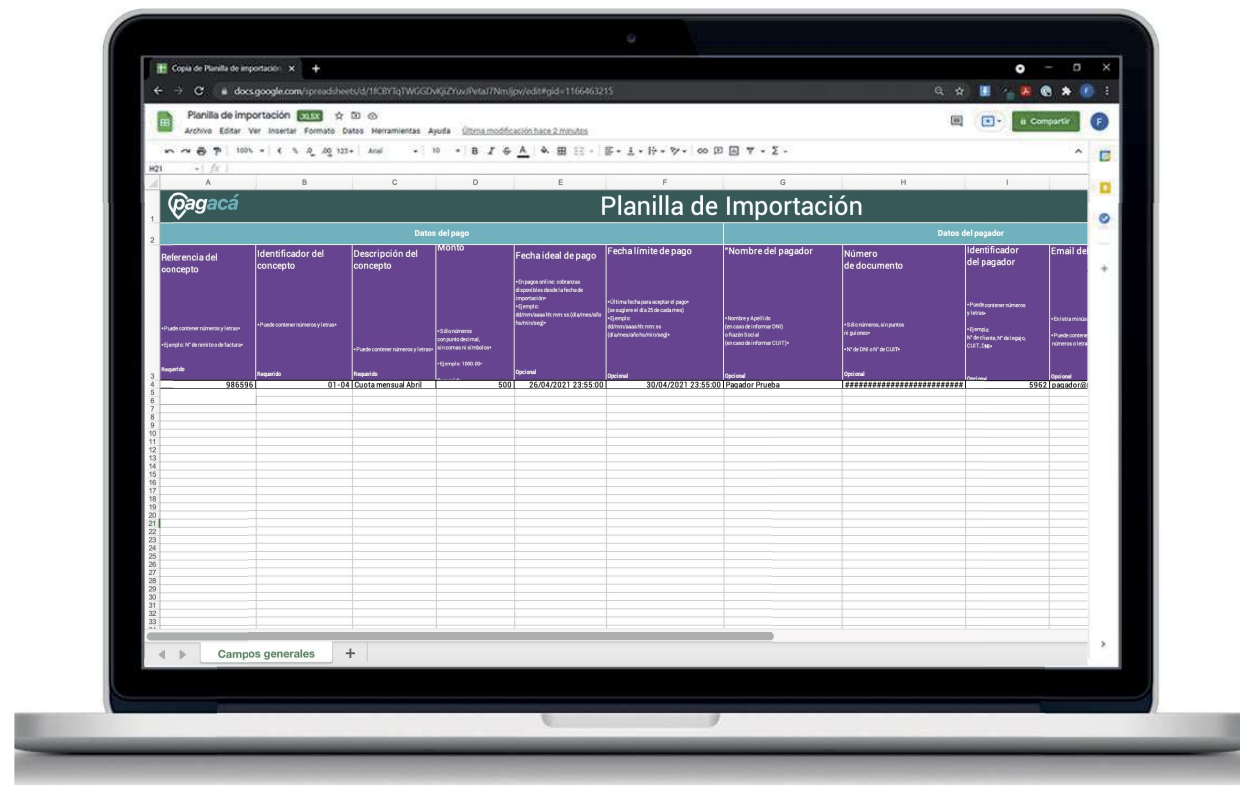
Copia de Planilla de importación ×

docs.google.com/spreadsheets/d/1fCBYTqTWGGDvKjiZYuvJPeta17NmJjpv/edit#gid=1166463215

Planilla de importación .XLSX

Archivo Editar Ver Insertar Formato Datos Herramientas Ayuda Última modificación hace 2 minutos

Compartir

100% Arial 10

H21

pagacá

Planilla de Importación

Datos del pago

Datos del pagador

| | A | B | C | D | E | F | G | H | I | |
|---|---|---|---|---|---|---|---|---|---|---|
| 3 | Referencia del concepto •Puede contener números y letras• •Ejemplo: N° de remito o de factura• Requerido | Identificador del concepto •Puede contener números y letras• Requerido | Descripción del concepto •Puede contener números y letras• Requerido | Monto •Sólo números con punto decimal, sin comas ni símbolos• •Ejemplo: 1000.00• | Fecha ideal de pago •En pagos online: cobranzas disponibles desde la fecha de importación• •Ejemplo: dd/mm/aaaa hh:mm:ss (día/mes/año hs/min/seg)• Opcional | Fecha límite de pago •Última fecha para aceptar el pago• (se sugiere el día 25 de cada mes) •Ejemplo: dd/mm/aaaa hh:mm:ss (día/mes/año hs/min/seg)• Opcional | *Nombre del pagador •Nombre y Apellido (en caso de informar DNI) o Razón Social (en caso de informar CUIT)• Opcional | Número de documento •Sólo números, sin puntos ni guiones• •N° de DNI o N° de CUIT• Opcional | Identificador del pagador •Puede contener números y letras• •Ejemplo: N° de cliente, N° de legajo, CUIT, Etc• Opcional | Email de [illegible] •En letra minús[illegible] •Puede contener números o letra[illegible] Opcional |
| 4 | 986596 | 01-04 | Cuota mensual Abril | 500 | 26/04/2021 23:55:00 | 30/04/2021 23:55:00 | Pagador Prueba | ########################## | 5962 | pagador@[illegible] |

Campos generales +